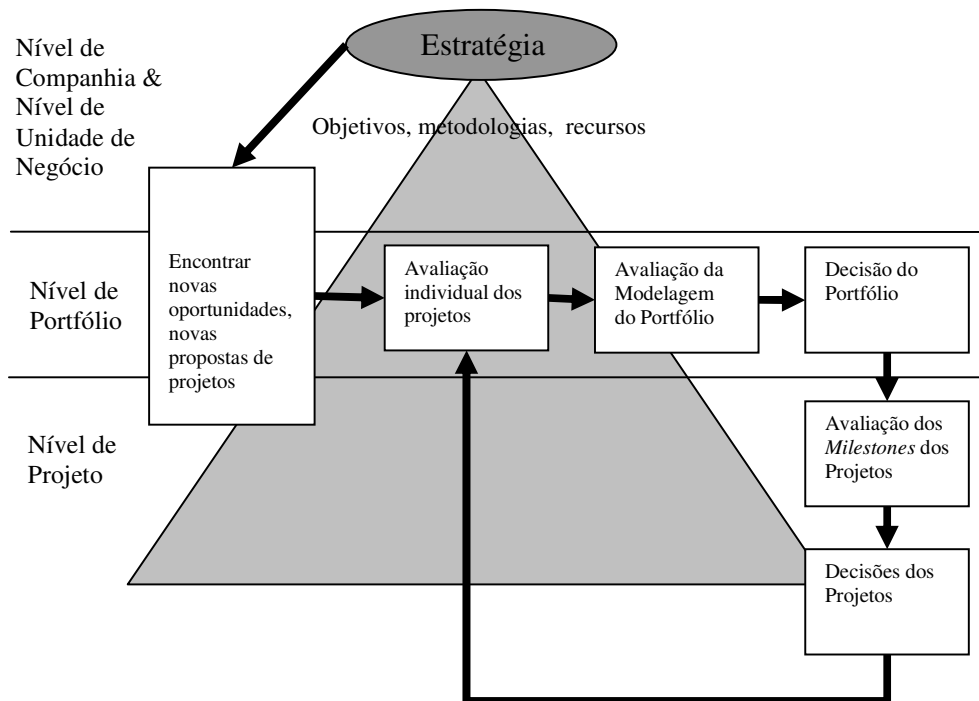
Estratégia

Nível de Companhia & Nível de Unidade de Negócio

Objetivos, metodologias, recursos

Nível de Portfólio

Encontrar novas oportunidades, novas propostas de projetos

Avaliação individual dos projetos

Avaliação da Modelagem do Portfólio

Decisão do Portfólio

Nível de Projeto

Avaliação dos *Milestones* dos Projetos

Decisões dos Projetos